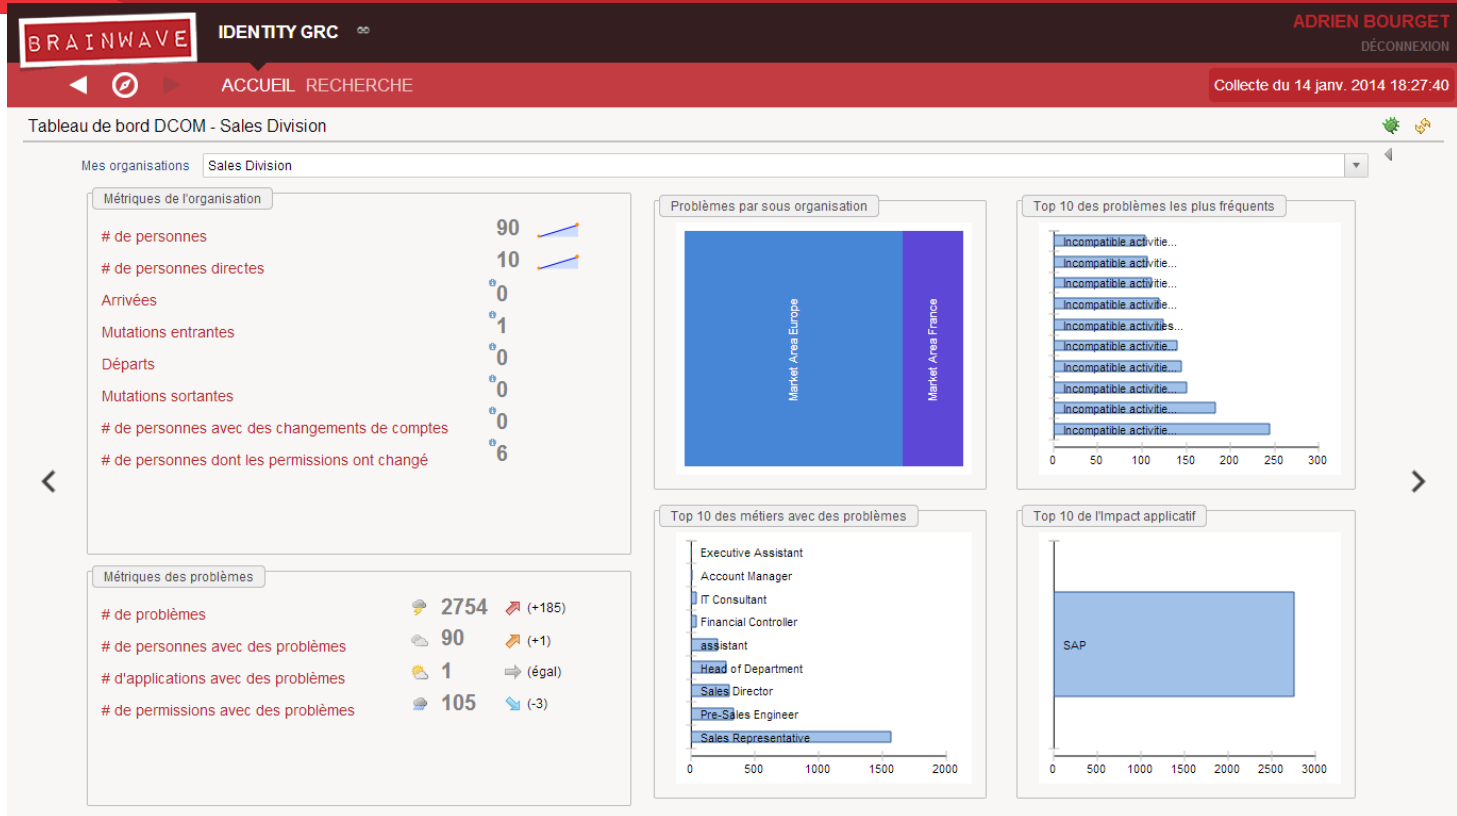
BRAINWAVE IDENTITY GRC

ADRIEN BOURGET
DÉCONNEXION

ACCUEIL RECHERCHE

Collecte du 14 janv. 2014 18:27:40

Tableau de bord DCOM - Sales Division

Mes organisations Sales Division

Métriques de l'organisation

| | |
|---|---|
| # de personnes | 90 |
| # de personnes directes | 10 |
| Arrivées | 0 |
| Mutations entrantes | 1 |
| Départs | 0 |
| Mutations sortantes | 0 |
| # de personnes avec des changements de comptes | 0 |
| # de personnes dont les permissions ont changé | 6 |

Métriques des problèmes

| | | |
|---|---|---|
| # de problèmes | 2754 | (+185) |
| # de personnes avec des problèmes | 90 | (+1) |
| # d'applications avec des problèmes | 1 | (égal) |
| # de permissions avec des problèmes | 105 | (-3) |

Problèmes par sous organisation

Market Area Europe
Market Area France

Top 10 des problèmes les plus fréquents

Incompatible activitie...
Incompatible activitie...
Incompatible activitie...
Incompatible activitie...
Incompatible activities...
Incompatible activitie...
Incompatible activitie...
Incompatible activitie...
Incompatible activitie...
Incompatible activitie...

0 50 100 150 200 250 300

Top 10 des métiers avec des problèmes

Executive Assistant
Account Manager
IT Consultant
Financial Controller
assistant
Head of Department
Sales Director
Pre-Sales Engineer
Sales Representative

0 500 1000 1500 2000

Top 10 de l'Impact applicatif

SAP

0 500 1000 1500 2000 2500 3000